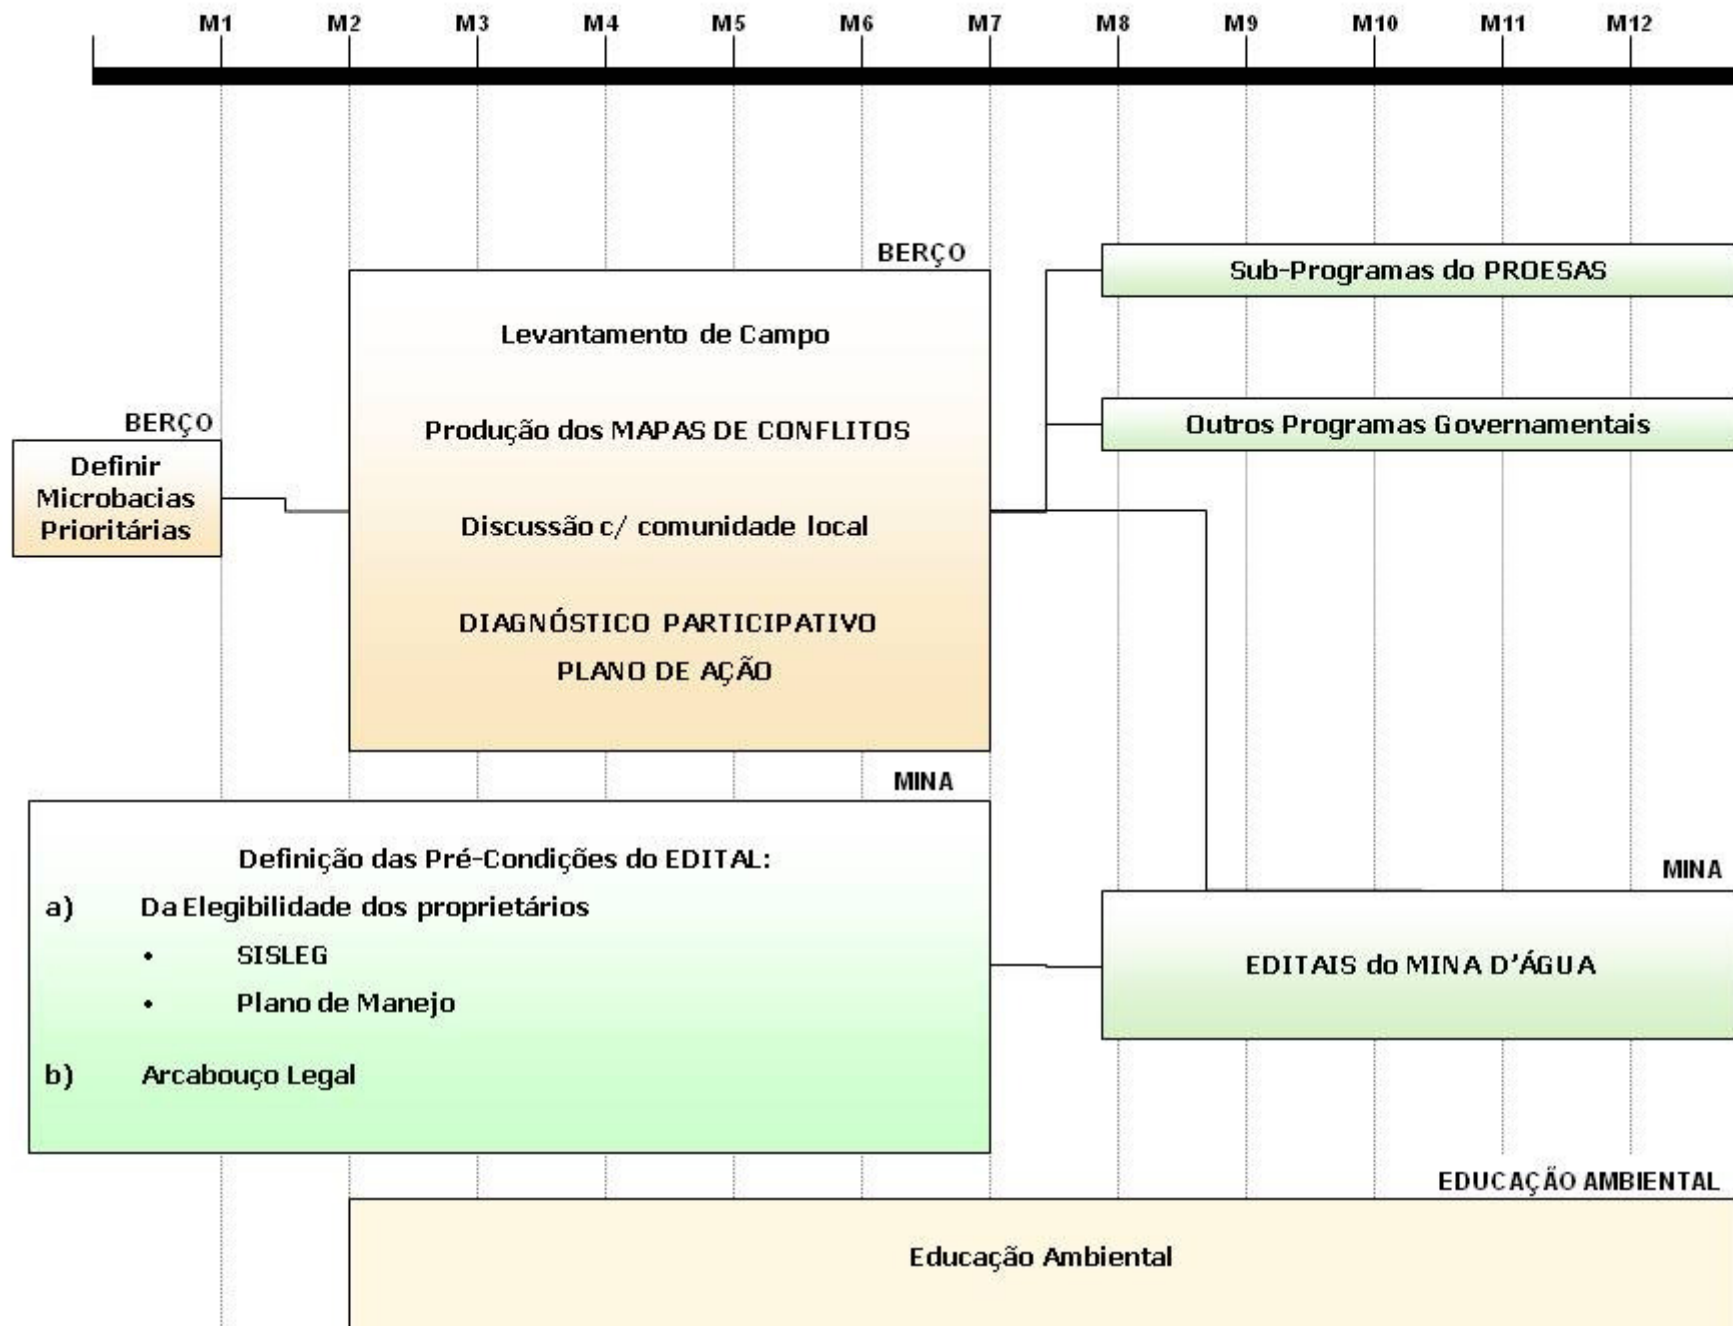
M1 M2 M3 M4 M5 M6 M7 M8 M9 M10 M11 M12

BERÇO

Levantamento de Campo

Produção dos MAPAS DE CONFLITOS

Discussão c/ comunidade local

DIAGNÓSTICO PARTICIPATIVO

PLANO DE AÇÃO

Sub-Programas do PROESAS

Outros Programas Governamentais

BERÇO

Definir Microbacias Prioritárias

MINA

Definição das Pré-Condições do EDITAL:

a) Da Elegibilidade dos proprietários

• SISLEG

• Plano de Manejo

b) Arcabouço Legal

MINA

EDITAIS do MINA D'ÁGUA

EDUCAÇÃO AMBIENTAL

Educação Ambiental